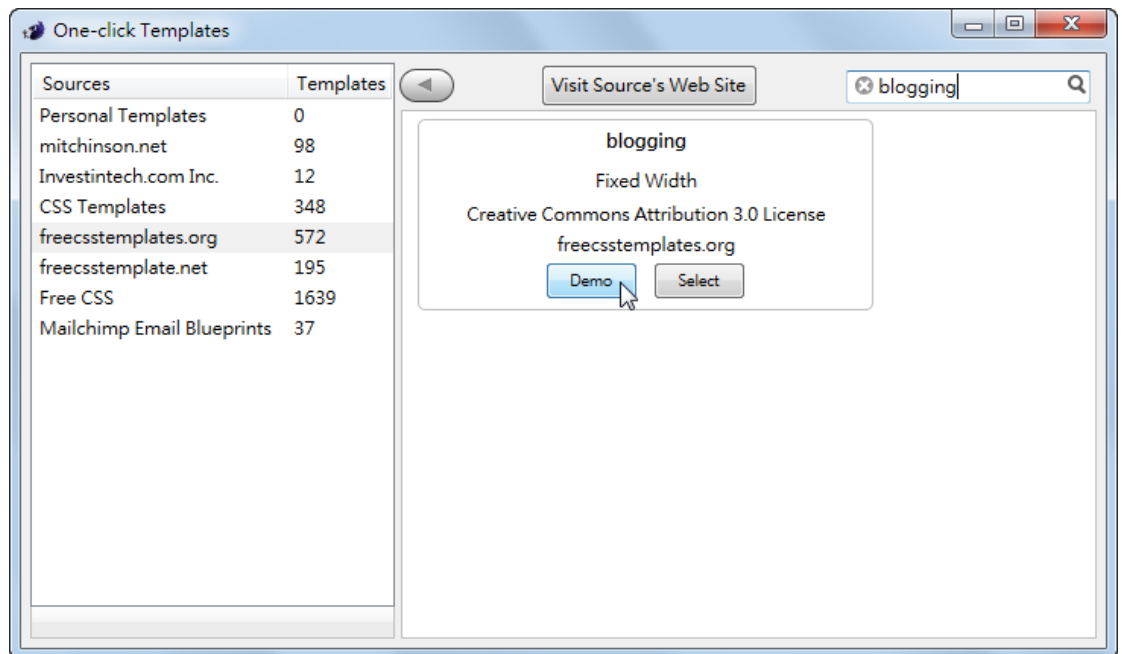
One-click Templates

| Sources | Templates |
|---|---|
| Personal Templates | 0 |
| mitchinson.net | 98 |
| Investintech.com Inc. | 12 |
| CSS Templates | 348 |
| freecsstemplates.org | 572 |
| freecsstemplate.net | 195 |
| Free CSS | 1639 |
| Mailchimp Email Blueprints | 37 |

Visit Source's Web Site

blogging

blogging

Fixed Width

Creative Commons Attribution 3.0 License

freecsstemplates.org

Demo

Select